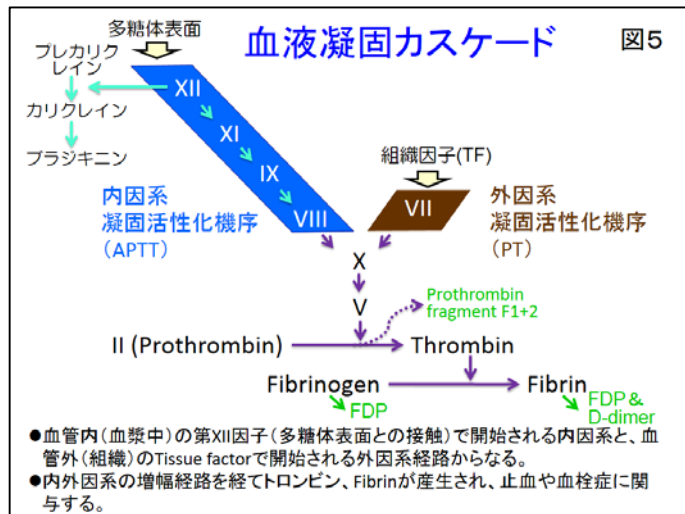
多糖体表面

血液凝固カスケード

図5

プレカリクレイン

カリクレイン

ブラジキニン

XII

XI

IX

VIII

組織因子(TF)

VII

内因系
凝固活性化機序
(APTT)

外因系
凝固活性化機序
(PT)

X

V

Prothrombin fragment F1+2

II (Prothrombin)

Thrombin

Fibrinogen

Fibrin

FDP

FDP & D-dimer

●血管内(血漿中)の第XII因子(多糖体表面との接触)で開始される内因系と、血管外(組織)のTissue factorで開始される外因系経路からなる。

●内外因系の増幅経路を経てトロンビン、Fibrinが産生され、止血や血栓症に関与する。